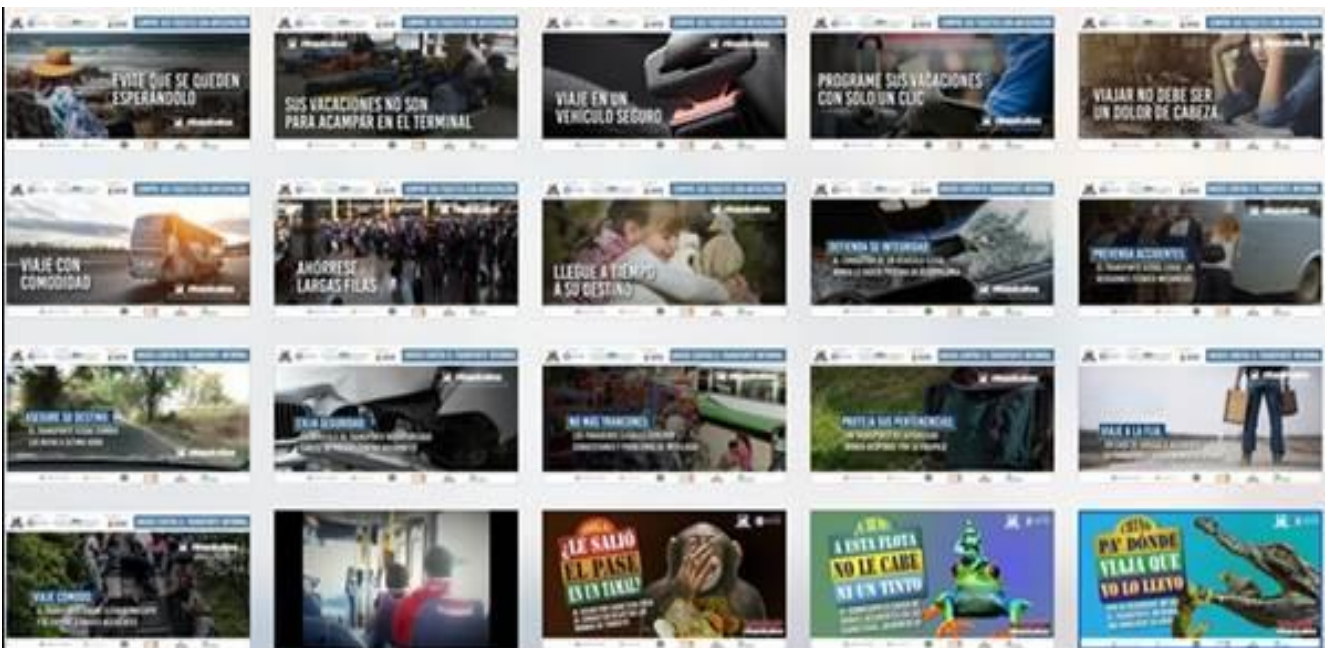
EVITE QUE SE QUEDEN ESPERÁNDOLO

SUS VACACIONES NO SON PARA ACAMPAR EN EL TERMINAL

VIAJE EN UN VEHÍCULO SEGURO

PROGRAME SUS VACACIONES CON SOLO UN CLIC

VIAJAR NO DEBE SER UN DOLOR DE CABEZA

VIAJE CON COMODIDAD

AHÓRRESE LARGAS FILAS

LLEGUE A TIEMPO A SU DESTINO

DEFIENDA SU INTEGRIDAD

PREVENGA ACCIDENTES

ASEGURE SU DESTINO

EXIJA SEGURIDAD

NO MÁS TRANCONES

PROTEJA SUS PERTENENCIAS

VIAJE A LA FIJA

VIAJE CÓMODO

¿LE SALIÓ EL PASE EN UN TAMAL?

A ESTA FLOTA NO LE CABE NI UN TINTO

PA' DÓNDE VIAJA QUE YO LO LLEVO